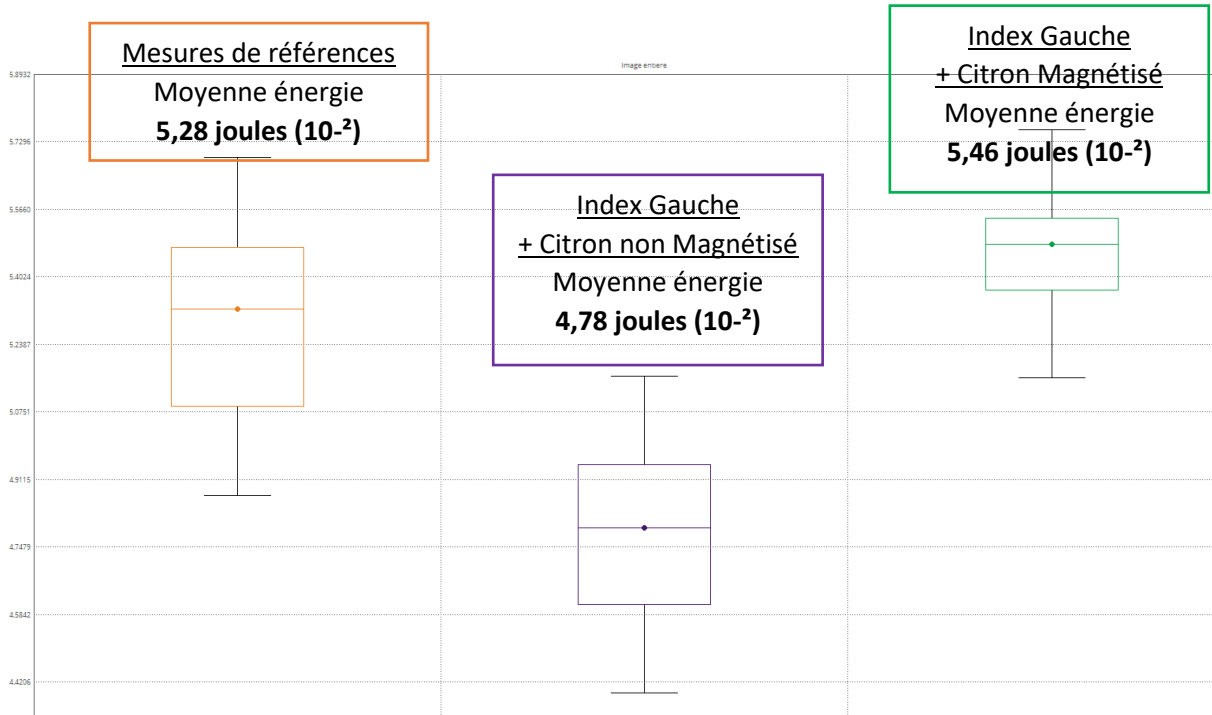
Mesures de références
Moyenne énergie
**5,28 joules (10-²)**

Image entiere

Index Gauche
+ Citron Magnétisé
Moyenne énergie
**5,46 joules (10-²)**

Index Gauche
+ Citron non Magnétisé
Moyenne énergie
**4,78 joules (10-²)**

5.8932
5.7296
5.5660
5.4024
5.2387
5.0751
4.9115
4.7479
4.5842
4.4206